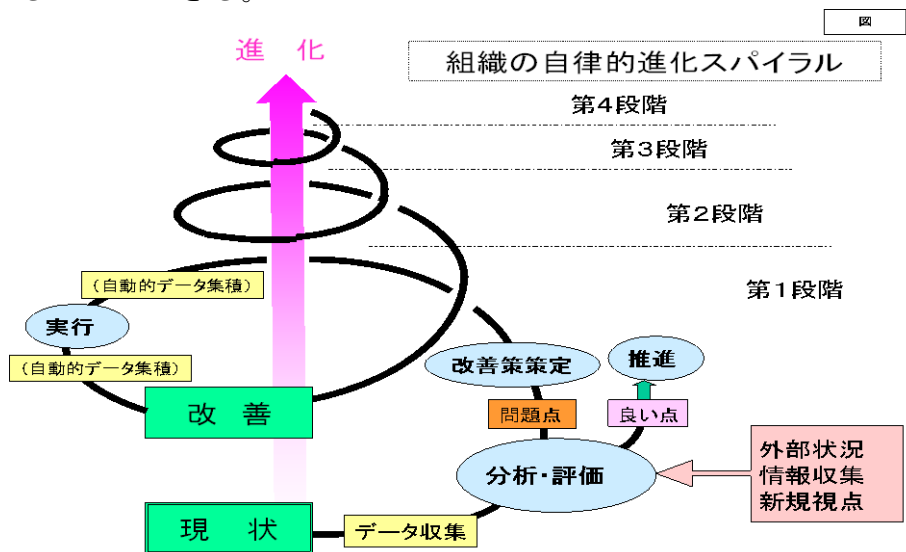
図

進　化

組織の自律的進化スパイラル

第4段階

第3段階

第2段階

第1段階

（自動的データ集積）

実行

（自動的データ集積）

改　善

改善策策定

推進

問題点

良い点

分析・評価

外部状況
情報収集
新規視点

現　状

データ収集